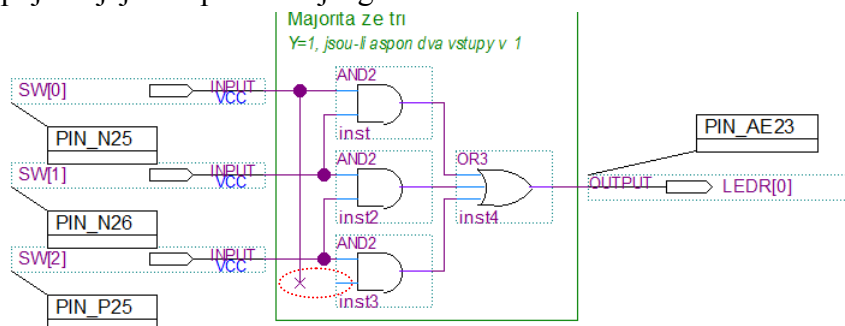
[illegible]

Majorita ze tri

Y=1, jsou-li aspon dva vstupy v 1

SW[0]

INPUT
VCC

PIN_N25

AND2

inst

SW[1]

INPUT
VCC

AND2

OR3

PIN_AE23

OUTPUT

LEDR[0]

PIN_N26

inst2

inst4

SW[2]

INPUT
VCC

AND2

inst3

PIN_P25